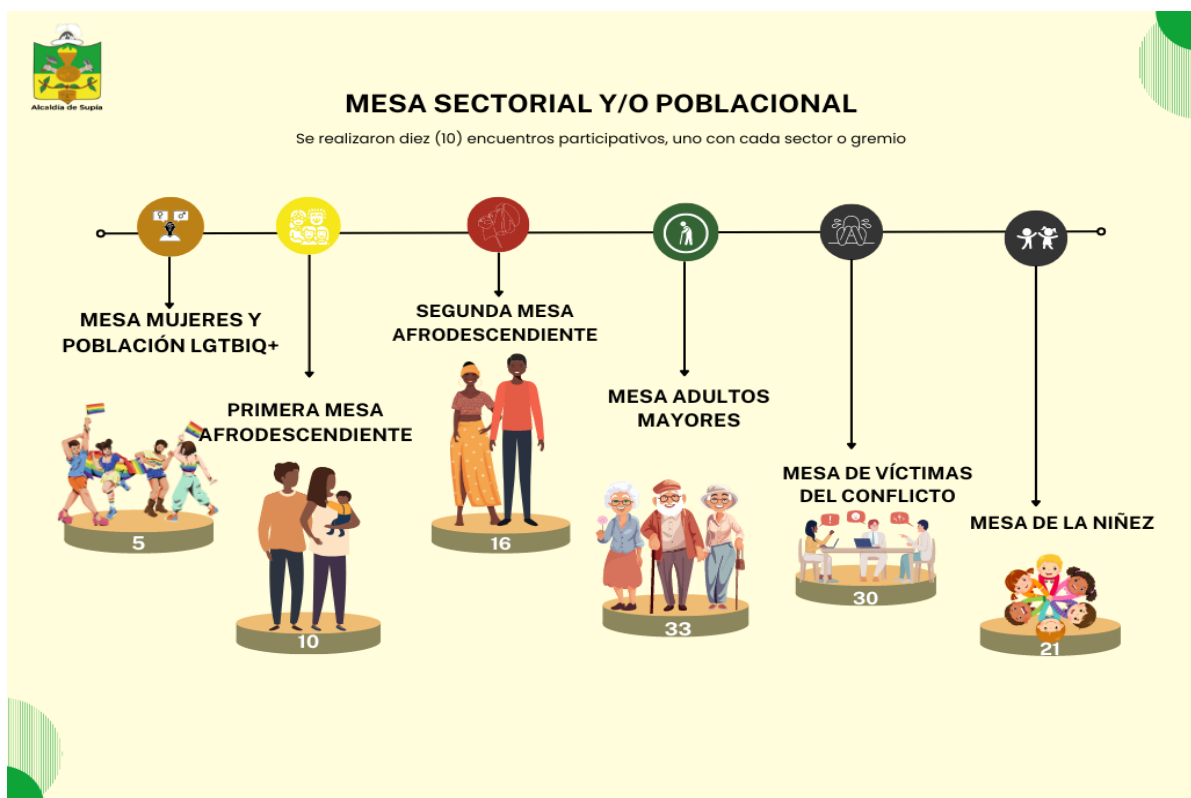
Alcaldía de Supía

MESA SECTORIAL Y/O POBLACIONAL

Se realizaron diez (10) encuentros participativos, uno con cada sector o gremio

MESA MUJERES Y POBLACIÓN LGTBIQ+

5

PRIMERA MESA AFRODESCENDIENTE

10

SEGUNDA MESA AFRODESCENDIENTE

16

MESA ADULTOS MAYORES

33

MESA DE VÍCTIMAS DEL CONFLICTO

30

MESA DE LA NIÑEZ

21